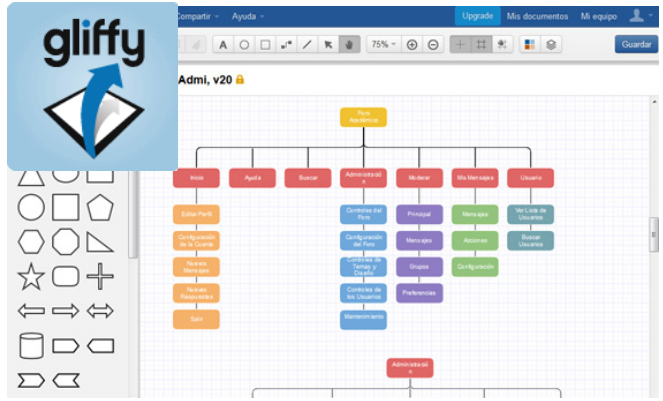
gliffy

Compartir ▾ Ayuda ▾

Upgrade Mis documentos Mi equipo

A 75% ▾

Guardar

Admi, v20

Foro Académico

Inicio

Ayuda

Buscar

Administración

Moderar

Mis Mensajes

Usuario

Editar Perfil

Configuración de la Cuenta

Nuevos Mensajes

Nuevas Respuestas

Salir

Controles del Foro

Configuración del Foro

Controles de Temas y Diseño

Controles de los Usuarios

Mantenimiento

Principal

Mensajes

Grupos

Preferencias

Mensajes

Acciones

Configuración

Ver Lista de Usuarios

Buscar Usuarios

Administración